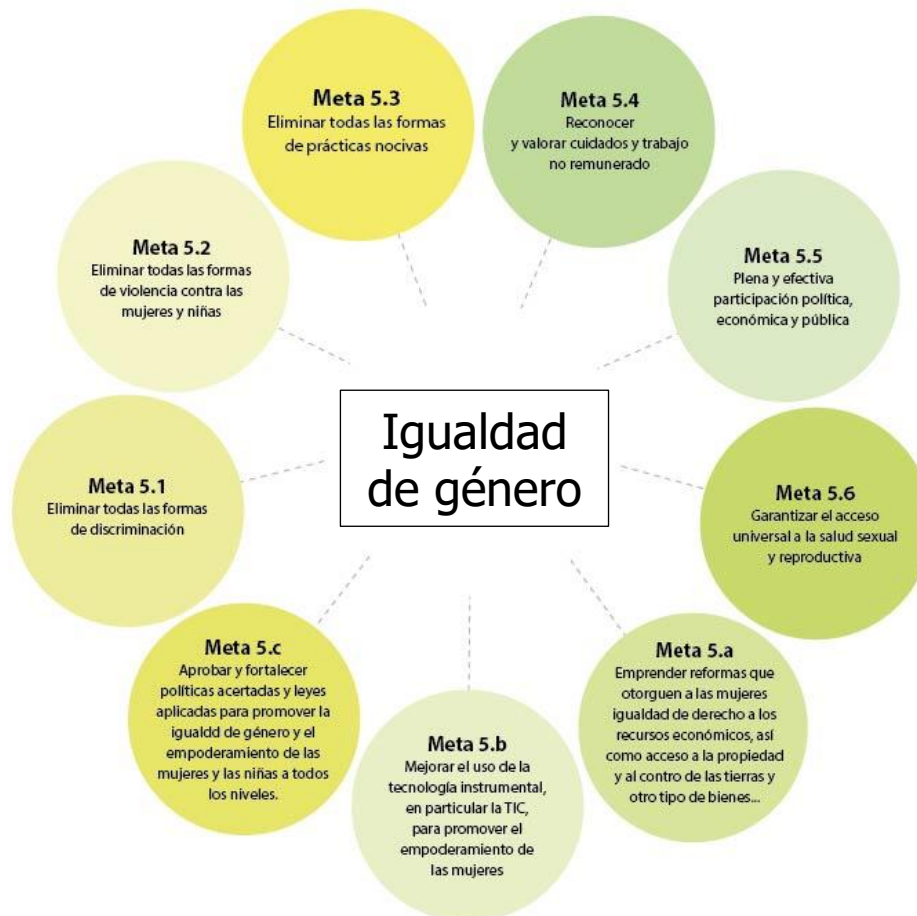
Meta 5.3
Eliminar todas las formas de prácticas nocivas

Meta 5.4
Reconocer y valorar cuidados y trabajo no remunerado

Meta 5.2
Eliminar todas las formas de violencia contra las mujeres y niñas

Meta 5.5
Plena y efectiva participación política, económica y pública

Igualdad de género

Meta 5.1
Eliminar todas las formas de discriminación

Meta 5.6
Garantizar el acceso universal a la salud sexual y reproductiva

Meta 5.c
Aprobar y fortalecer políticas acertadas y leyes aplicadas para promover la igualdd de género y el empoderamiento de las mujeres y las niñas a todos los niveles.

Meta 5.a
Emprender reformas que otorguen a las mujeres igualdad de derecho a los recursos económicos, así como acceso a la propiedad y al contro de las tierras y otro tipo de bienes...

Meta 5.b
Mejorar el uso de la tecnología instrumental, en particular la TIC, para promover el empoderamiento de las mujeres